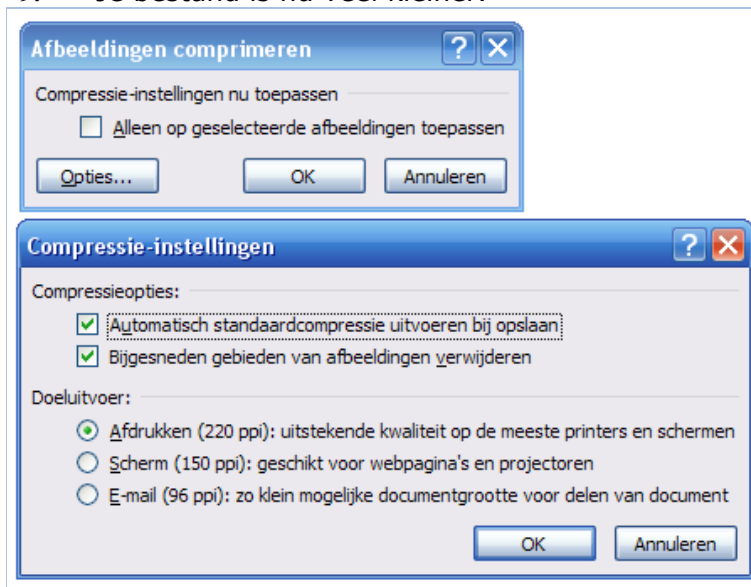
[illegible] Je bestand is nu veel kleiner.

Afbeeldingen comprimeren

Compressie-instellingen nu toepassen

Alleen op geselecteerde afbeeldingen toepassen

Opties...

OK

Annuleren

Compressie-instellingen

Compressieopties:

Automatisch standaardcompressie uitvoeren bij opslaan

Bijgesneden gebieden van afbeeldingen verwijderen

Doeluitvoer:

Afdrukken (220 ppi): uitstekende kwaliteit op de meeste printers en schermen

Scherm (150 ppi): geschikt voor webpagina's en projectoren

E-mail (96 ppi): zo klein mogelijke documentgrootte voor delen van document

OK

Annuleren